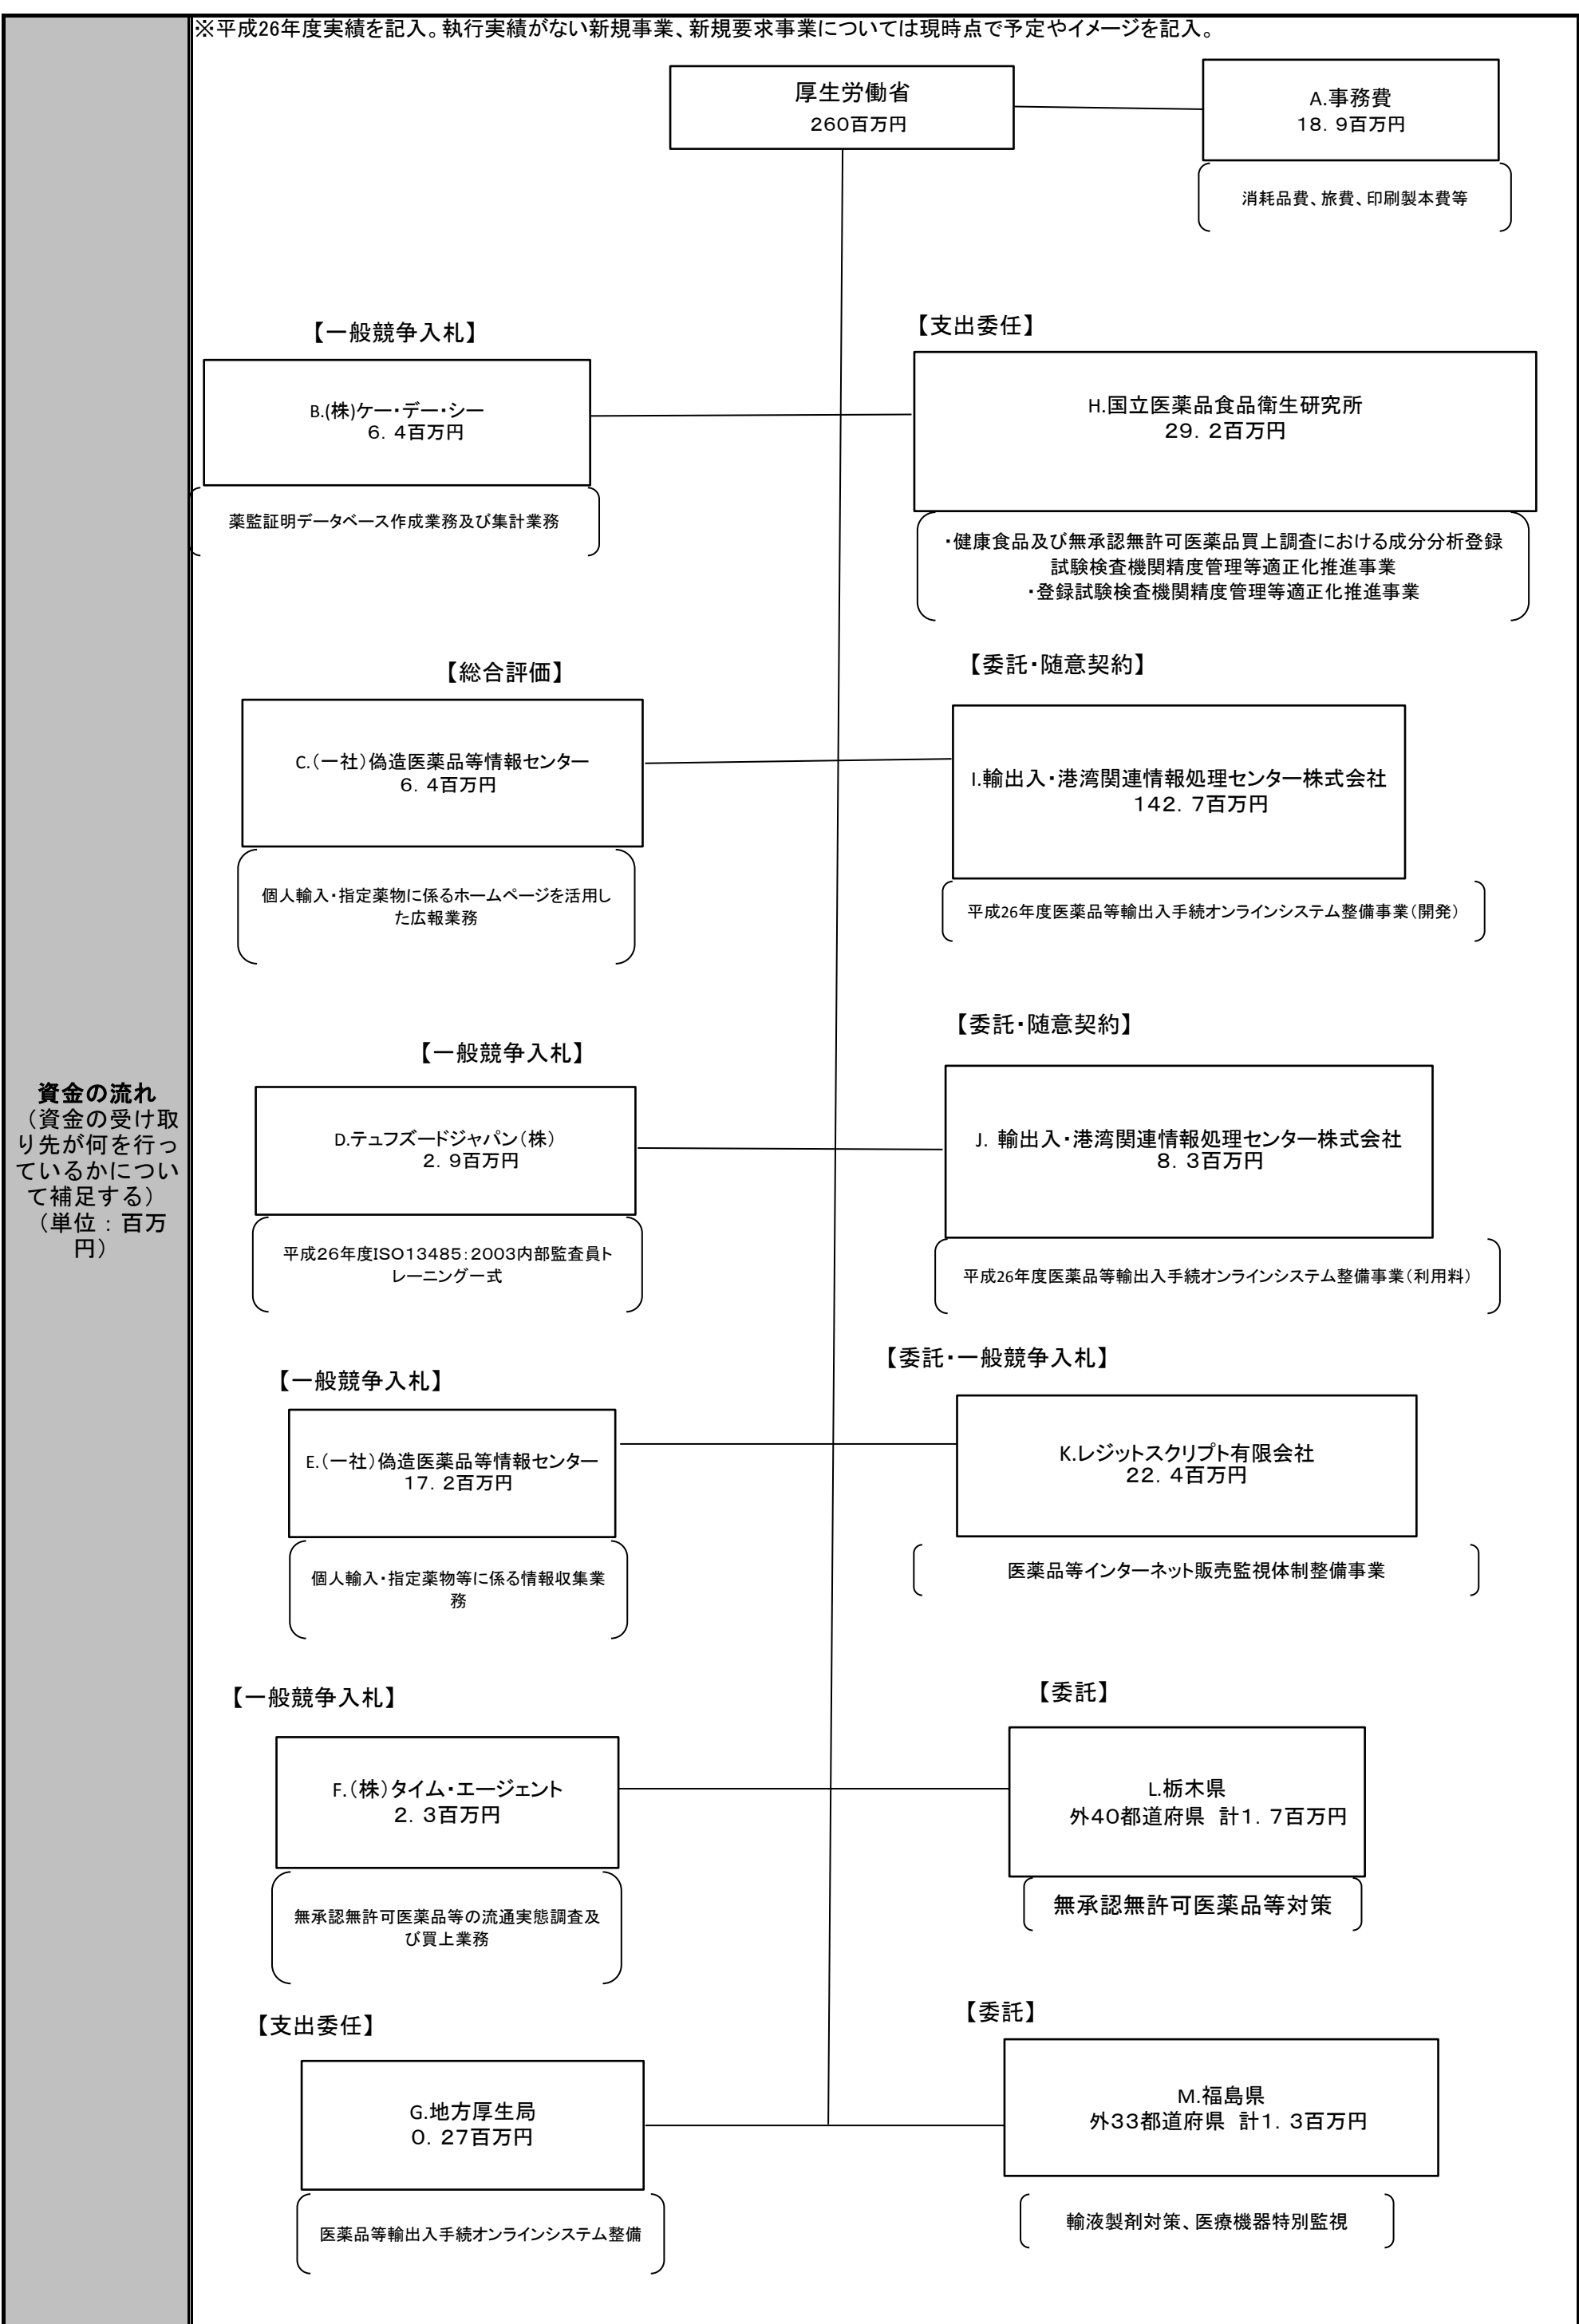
資金の流れ
（資金の受け取り先が何を行っているかについて補足する）
（単位：百万円）

※平成26年度実績を記入。執行実績がない新規事業、新規要求事業については現時点で予定やイメージを記入。

厚生労働省
260百万円

A.事務費
18．9百万円

消耗品費、旅費、印刷製本費等

【一般競争入札】

B.(株)ケー・デー・シー
6．4百万円

薬監証明データベース作成業務及び集計業務

【支出委任】

H.国立医薬品食品衛生研究所
29．2百万円

・健康食品及び無承認無許可医薬品買上調査における成分分析登録試験検査機関精度管理等適正化推進事業
・登録試験検査機関精度管理等適正化推進事業

【総合評価】

C.（一社）偽造医薬品等情報センター
6．4百万円

個人輸入・指定薬物に係るホームページを活用した広報業務

【委託・随意契約】

I.輸出入・港湾関連情報処理センター株式会社
142．7百万円

平成26年度医薬品等輸出入手続オンラインシステム整備事業（開発）

【一般競争入札】

D.テュフズードジャパン（株）
2．9百万円

平成26年度ISO13485：2003内部監査員トレーニング一式

【委託・随意契約】

J. 輸出入・港湾関連情報処理センター株式会社
8．3百万円

平成26年度医薬品等輸出入手続オンラインシステム整備事業（利用料）

【一般競争入札】

E.（一社）偽造医薬品等情報センター
17．2百万円

個人輸入・指定薬物等に係る情報収集業務

【委託・一般競争入札】

K.レジットスクリプト有限会社
22．4百万円

医薬品等インターネット販売監視体制整備事業

【一般競争入札】

F.（株）タイム・エージェント
2．3百万円

無承認無許可医薬品等の流通実態調査及び買上業務

【委託】

L.栃木県
外40都道府県　計1．7百万円

無承認無許可医薬品等対策

【支出委任】

G.地方厚生局
0．27百万円

医薬品等輸出入手続オンラインシステム整備

【委託】

M.福島県
外33都道府県　計1．3百万円

輸液製剤対策、医療機器特別監視